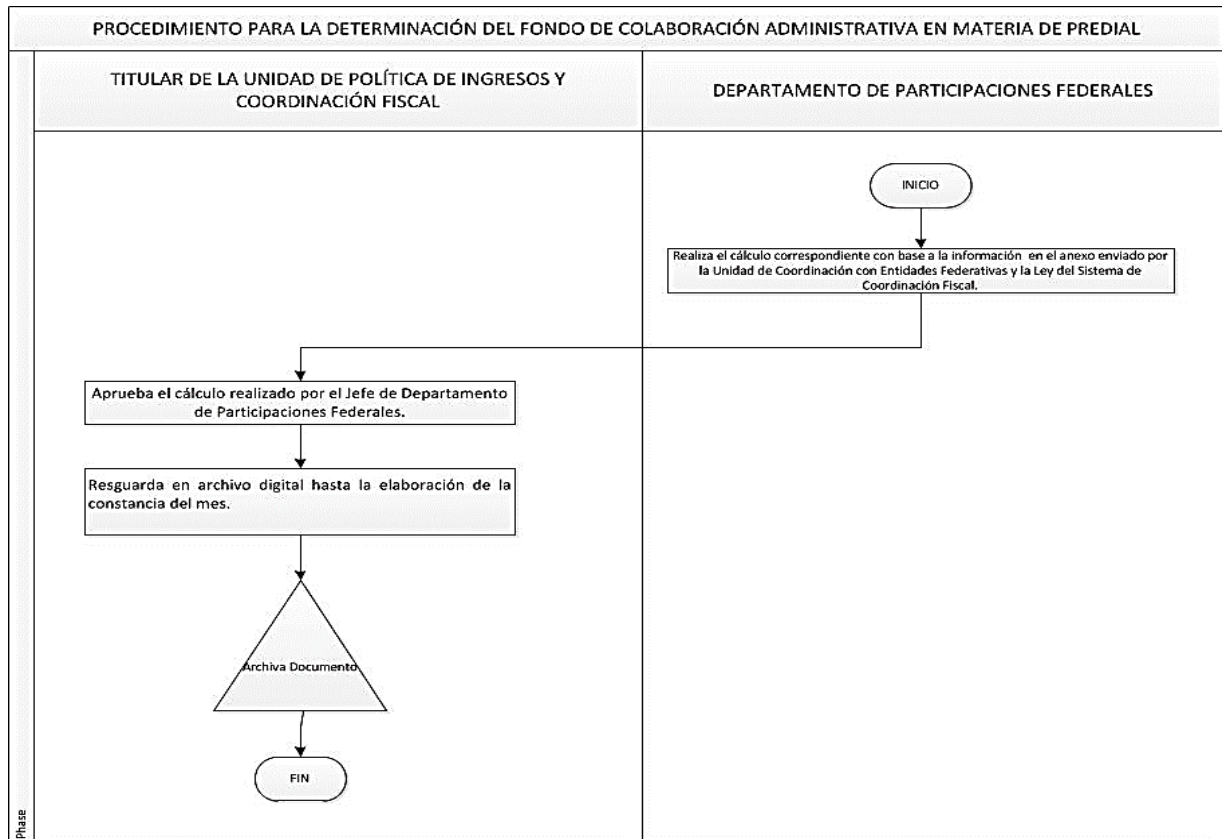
PROCEDIMIENTO PARA LA DETERMINACIÓN DEL FONDO DE COLABORACIÓN ADMINISTRATIVA EN MATERIA DE PREDIAL

TITULAR DE LA UNIDAD DE POLÍTICA DE INGRESOS Y COORDINACIÓN FISCAL

DEPARTAMENTO DE PARTICIPACIONES FEDERALES

INICIO

Realiza el cálculo correspondiente con base a la información en el anexo enviado por la Unidad de Coordinación con Entidades Federativas y la Ley del Sistema de Coordinación Fiscal.

Aprueba el cálculo realizado por el Jefe de Departamento de Participaciones Federales.

Resguarda en archivo digital hasta la elaboración de la constancia del mes.

Archiva Documento

FIN

Phase